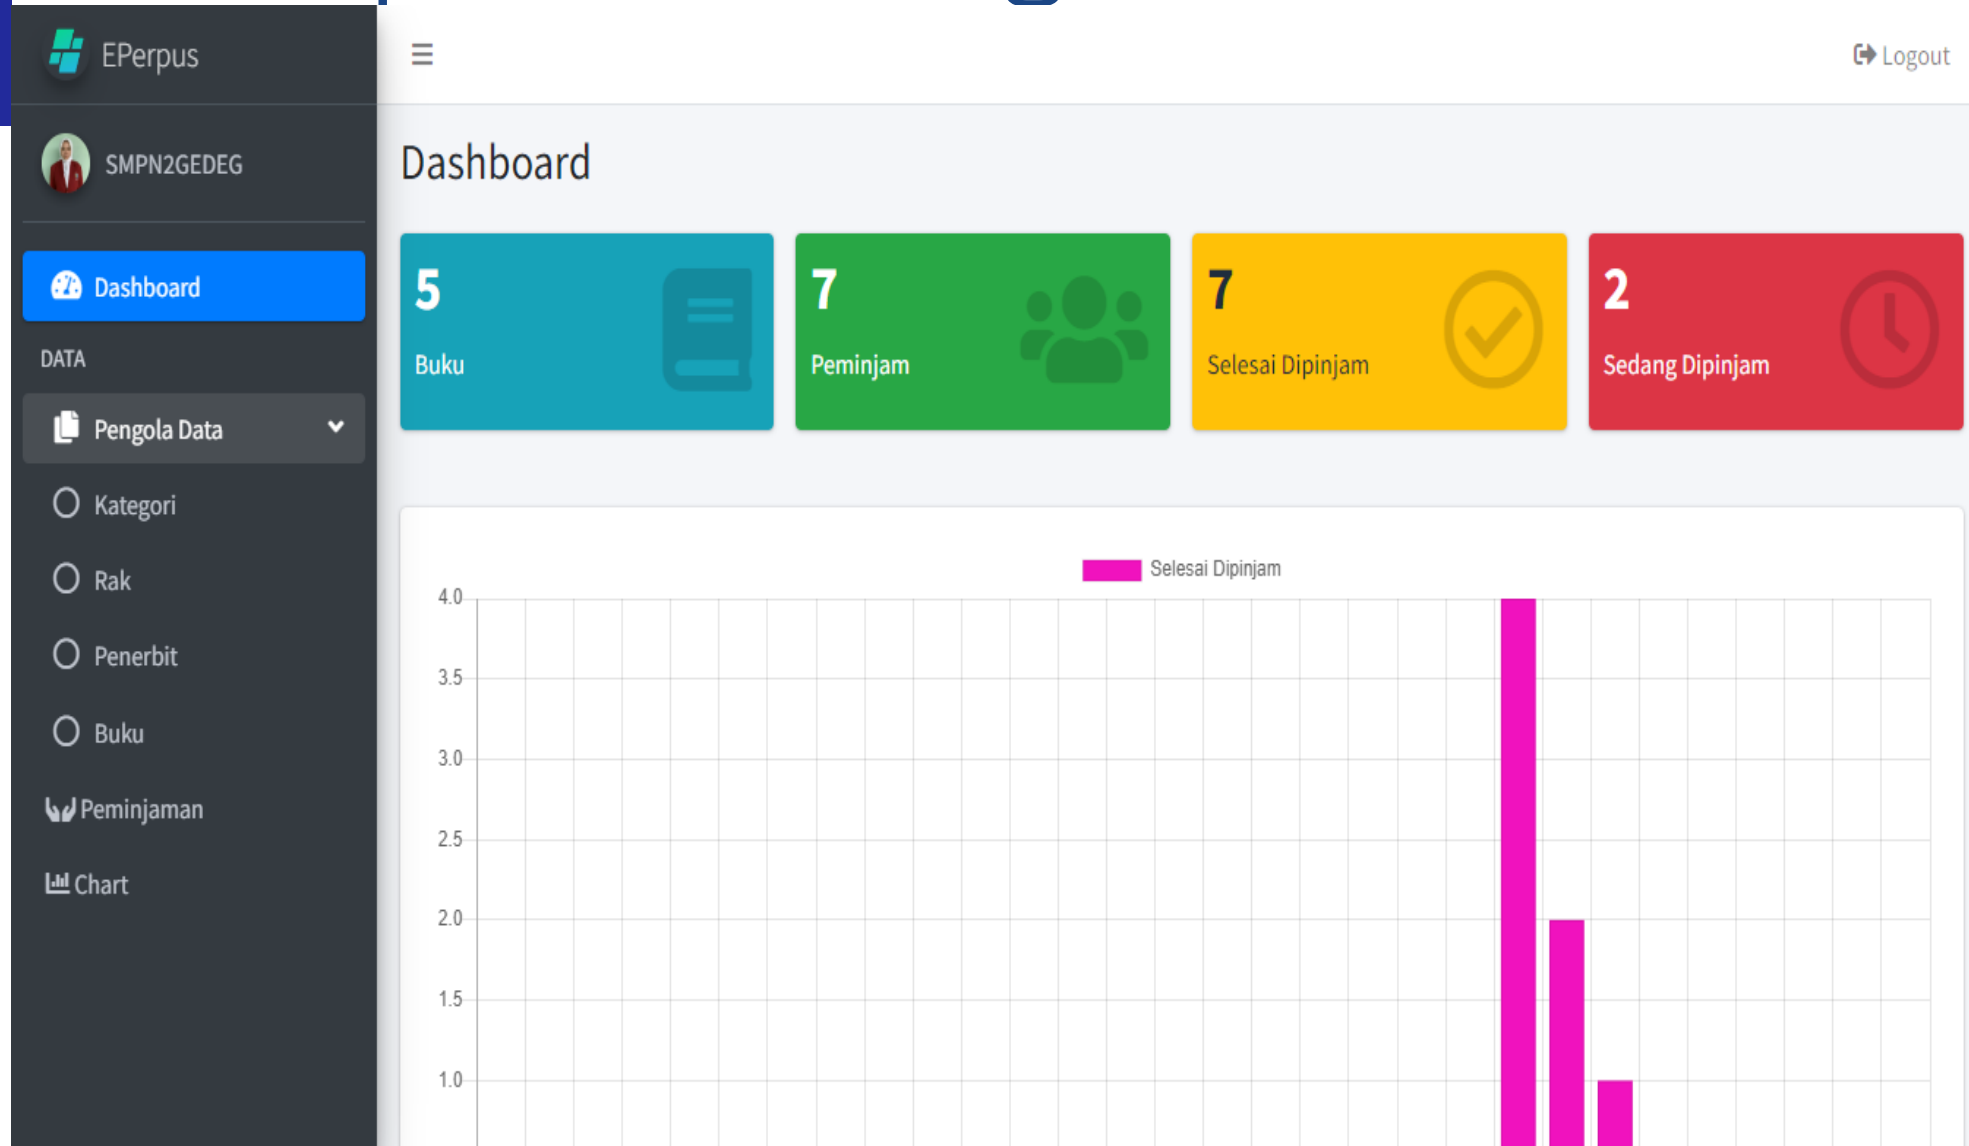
EPerpus

SMPN2GEDEG

Dashboard

DATA

Pengola Data

Kategori

Rak

Penerbit

Buku

Peminjaman

Chart

≡

Logout

Dashboard

5
Buku

7
Peminjam

7
Selesai Dipinjam

2
Sedang Dipinjam

Selesai Dipinjam

4.0
3.5
3.0
2.5
2.0
1.5
1.0